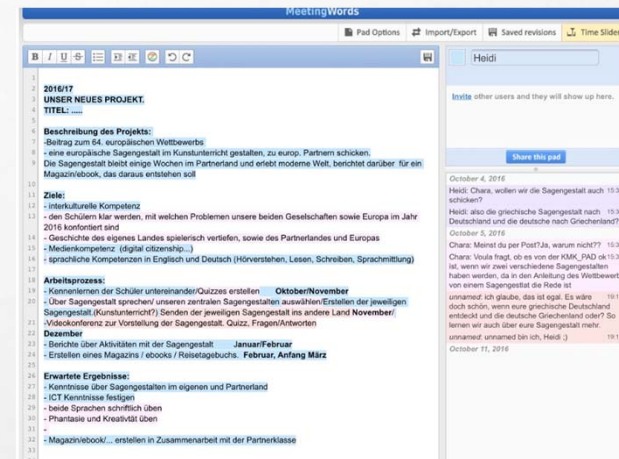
MeetingWords

Pad Options | Import/Export | Saved revisions | Time Slider

B I U S

1
2 2016/17
3 UNSER NEUES PROJEKT.
4 TITEL: .....
5
6 Beschreibung des Projekts:
7 -Beitrag zum 64. europäischen Wettbewerbs
8 - eine europäische Sagengestalt im Kunstunterricht gestalten, zu europ. Partnern schicken.
9 Die Sagengestalt bleibt einige Wochen im Partnerland und erlebt moderne Welt, berichtet darüber für ein Magazin/ebook, das daraus entstehen soll
10
11 Ziele:
12 - interkulturelle Kompetenz
13 - den Schülern klar werden, mit welchen Problemen unsere beiden Gesellschaften sowie Europa im Jahr 2016 konfontiert sind
14 - Geschichte des eigenes Landes spielerisch vertiefen, sowie des Partnerlandes und Europas
15 - Medienkompetenz (digital citizenship...)
16 - sprachliche Kompetenzen in Englisch und Deutsch (Hörverstehen, Lesen, Schreiben, Sprachmittlung)
17
18 Arbeitsprozess:
19 - Kennenlernen der Schüler untereinander/Quizzes erstellen Oktober/November
20 - Über Sagengestalt sprechen/ unseren zentralen Sagengestalten auswählen/Erstellen der jeweiligen Sagengestalt.(Kunstunterricht?) Senden der jeweiligen Sagengestalt ins andere Land November/
21 -Videokonferenz zur Vorstellung der Sagengestalt. Quizz, Fragen/Antworten
22 Dezember
23 - Berichte über Aktivitäten mit der Sagengestalt Januar/Februar
24 - Erstellen eines Magazins / ebooks / Reisetagebuchs. Februar, Anfang März
25
26 Erwartete Ergebnisse:
27 - Kenntnisse über Sagengestalten im eigenen und Partnerland
28 - ICT Kenntnisse festigen
29 - beide Sprachen schriftlich üben
30 - Phantasie und Kreativität üben
31 -
32 - Magazin/ebook/... erstellen in Zusammenarbeit mit der Partnerklasse
33
34

Heidi

Invite other users and they will show up here.

Share this pad

October 4, 2016
Heidi: Chara, wollen wir die Sagengestalt auch schicken? 15:3
Heidi: also die griechische Sagengestalt nach Deutschland und die deutsche nach Griechenland? 15:3
October 5, 2016
Chara: Meinst du per Post?Ja, warum nicht?? 15:3
Chara: Voula fragt, ob es von der KMK_PAD ok ist, wenn wir zwei verschiedene Sagengestalten haben werden, da in den Anleitung des Wettbewerb von einem Sagengestalt die Rede ist 15:3
unnamed: ich glaube, das ist egal. Es wäre doch schön, wenn eure griechische Sagengestalt entdeckt und die deutsche Griechenland oder? So lernen wir auch über eure Sagengestalt mehr. 19:1
unnamed: unnamed bin ich, Heidi ;) 19:1
October 11, 2016